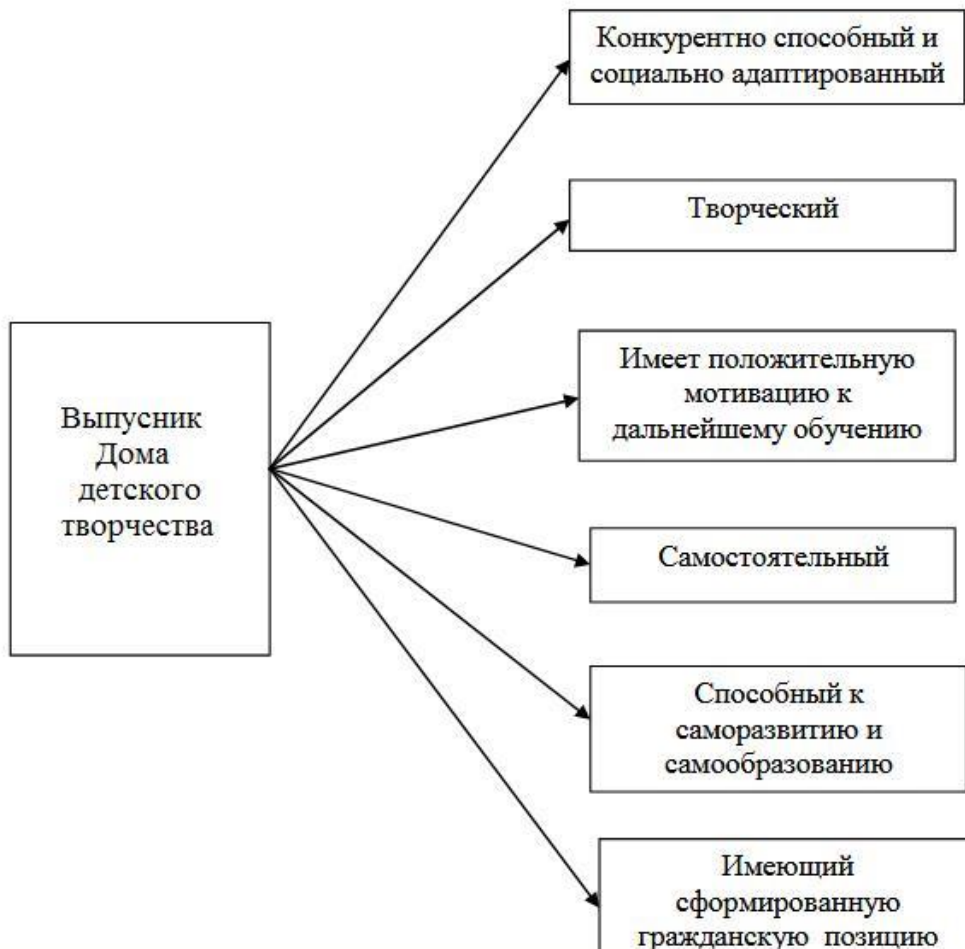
Выпусник Дома детского творчества

Конкурентно способный и социально адаптированный

Творческий

Имеет положительную мотивацию к дальнейшему обучению

Самостоятельный

Способный к саморазвитию и самообразованию

Имеющий сформированную гражданскую позицию